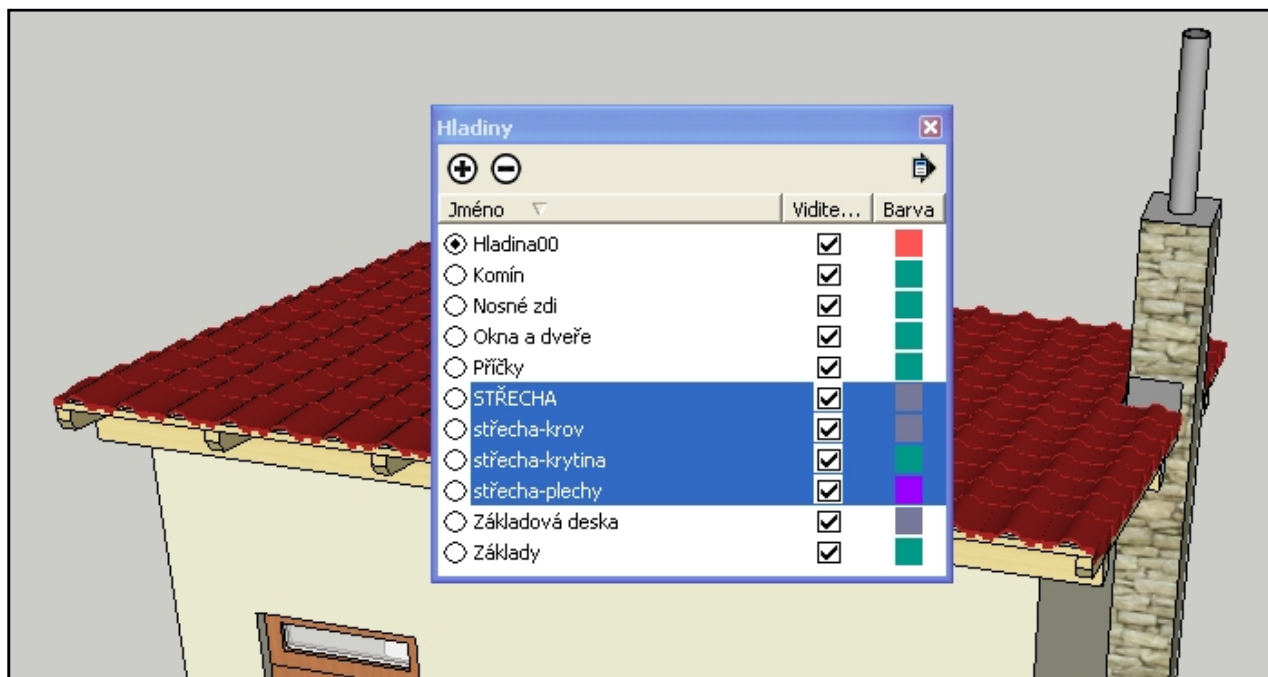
Hladiny

| Jméno | Vidite... | Barva |
|---|---|---|
| Hladina00 | ☑ | |
| Komín | ☑ | |
| Nosné zdi | ☑ | |
| Okna a dveře | ☑ | |
| Příčky | ☑ | |
| STŘECHA | ☑ | |
| střecha-krov | ☑ | |
| střecha-krytina | ☑ | |
| střecha-plechy | ☑ | |
| Základová deska | ☑ | |
| Základy | ☑ | |